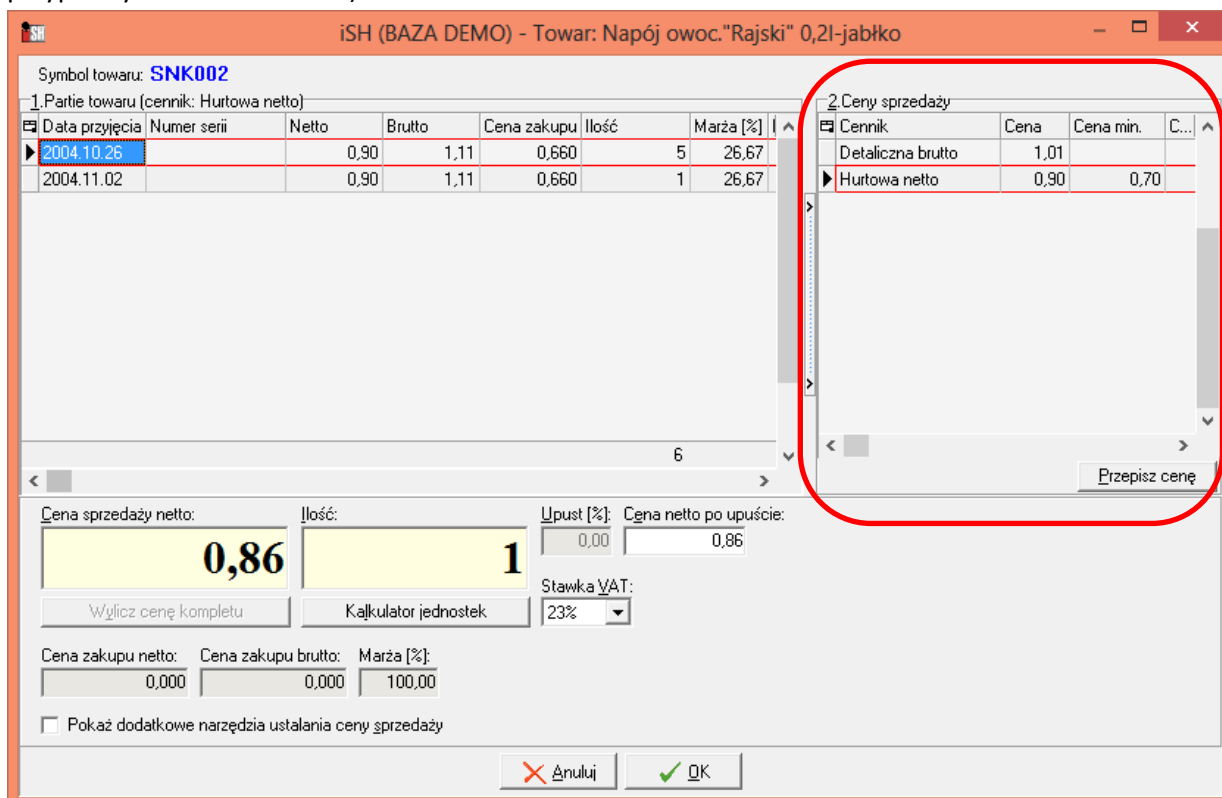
iSH (BAZA DEMO) - Towar: Napój owoc."Rajski" 0,2l-jabłko

Symbol towaru: SNK002

1.Partie towaru (cennik: Hurtowa netto)

| Data przyjęcia | Numer serii | Netto | Brutto | Cena zakupu | Ilość | Marża [%] |
|---|---|---|---|---|---|---|
| 2004.10.26 | | 0,90 | 1,11 | 0,660 | 5 | 26,67 |
| 2004.11.02 | | 0,90 | 1,11 | 0,660 | 1 | 26,67 |

6

2.Ceny sprzedaży

| Cennik | Cena | Cena min. | C... |
|---|---|---|---|
| Detaliczna brutto | 1,01 | | |
| Hurtowa netto | 0,90 | 0,70 | |

Przepisz cenę

Cena sprzedaży netto: 0,86
Ilość: 1
Upust [%]: 0,00
Cena netto po upuście: 0,86
Wylicz cenę kompletu
Kalkulator jednostek
Stawka VAT: 23%
Cena zakupu netto: 0,000
Cena zakupu brutto: 0,000
Marża [%]: 100,00

Pokaż dodatkowe narzędzia ustalania ceny sprzedaży

Anuluj
OK